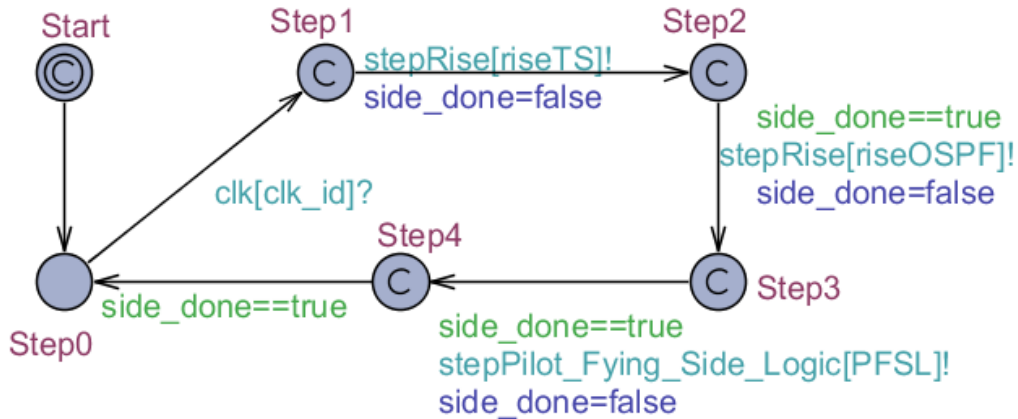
Start

Step1

stepRise[riseTS]!
side_done=false

Step2

side_done==true
stepRise[riseOSPF]!
side_done=false

clk[clk_id]?

Step4

C

C

C

C

C

Step3

side_done==true

Step0

side_done==true
stepPilot_Fying_Side_Logic[PFSL]!
side_done=false